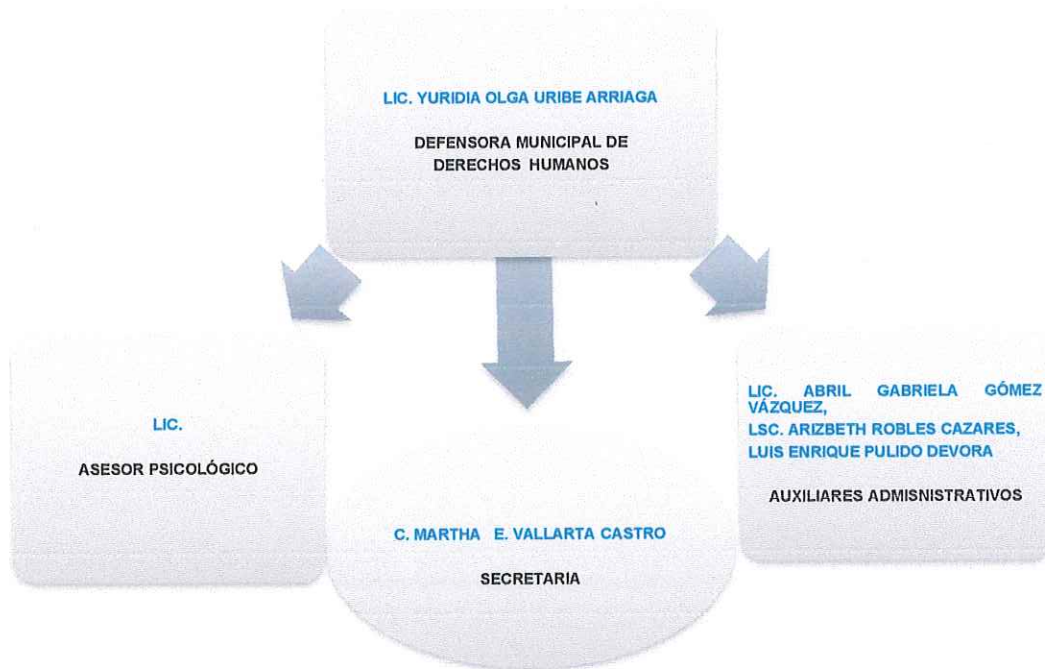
LIC. YURIDIA OLGA URIBE ARRIAGA

DEFENSORA MUNICIPAL DE DERECHOS HUMANOS

LIC.

ASESOR PSICOLÓGICO

C. MARTHA E. VALLARTA CASTRO

SECRETARIA

LIC. ABRIL GABRIELA GÓMEZ VÁZQUEZ,

LSC. ARIZBETH ROBLES CAZARES,

LUIS ENRIQUE PULIDO DEVORA

AUXILIARES ADMISNISTRATIVOS